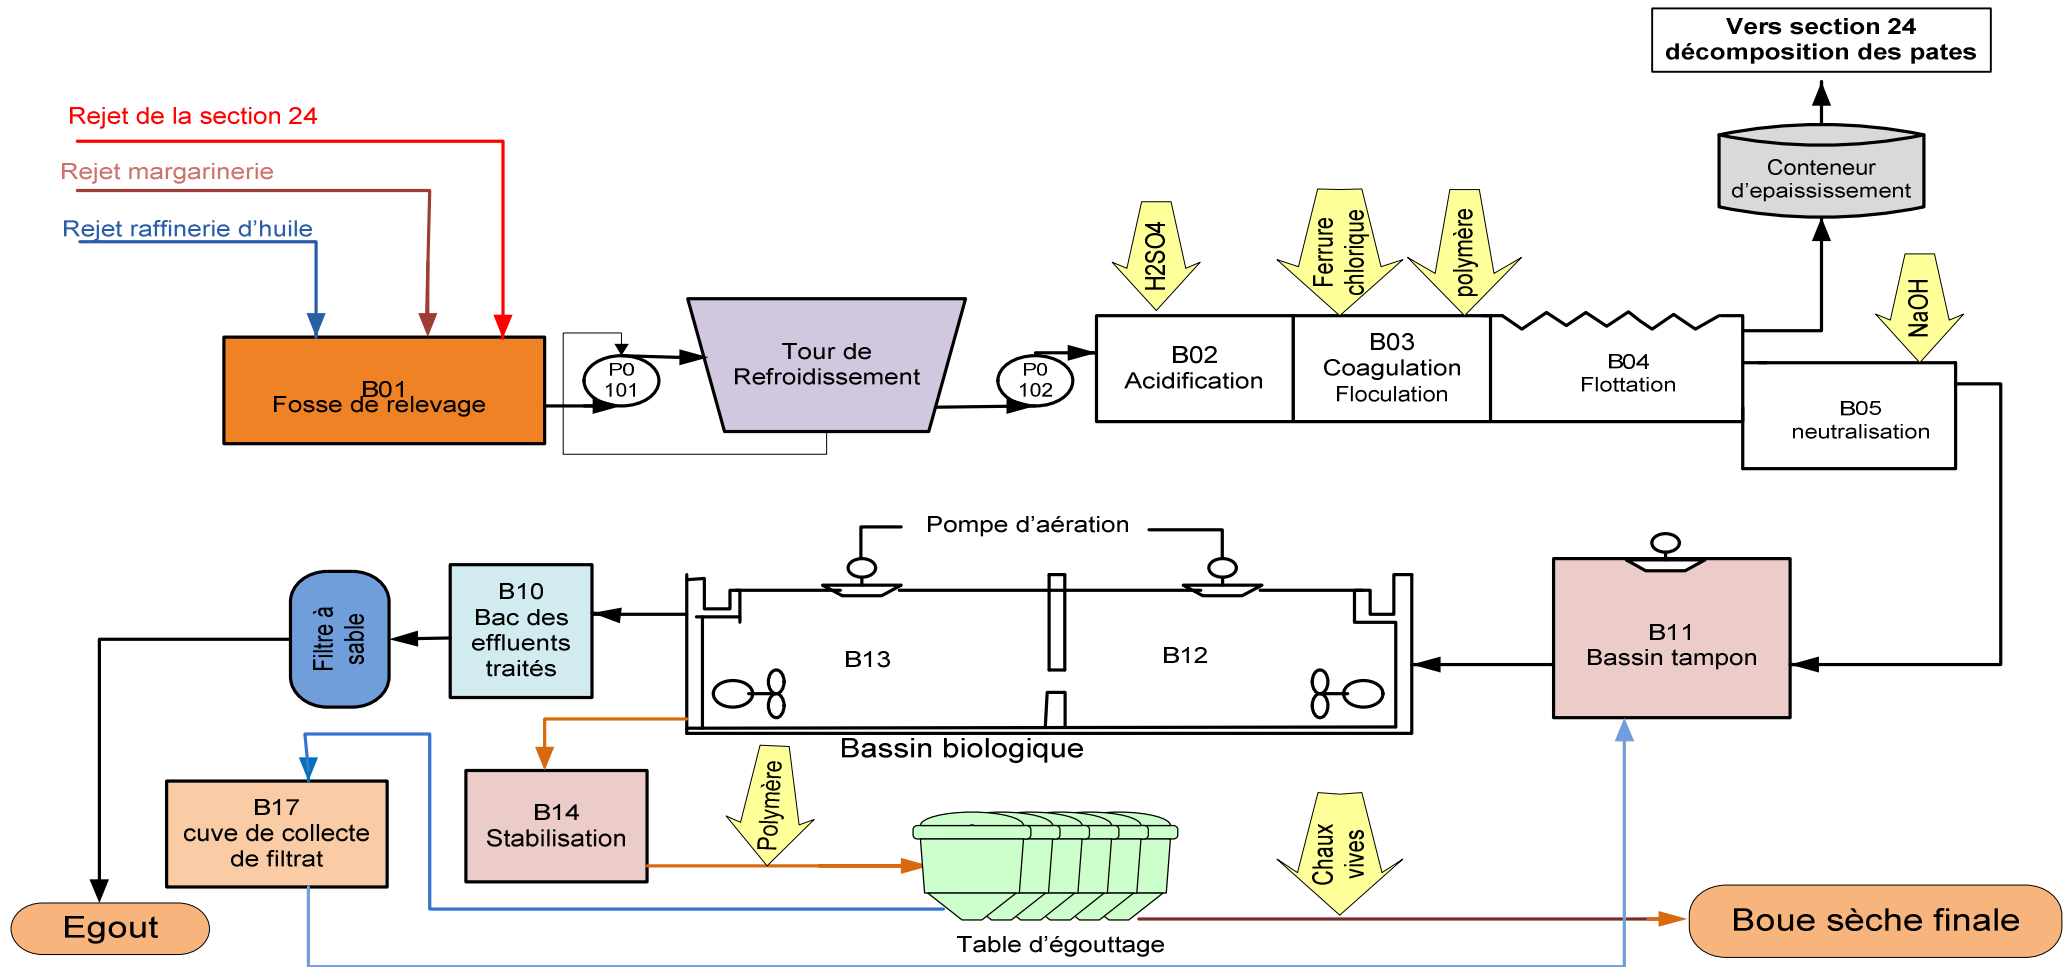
Vers section 24
décomposition des pates

Rejet de la section 24

Rejet margarinerie

Rejet raffinerie d'huile

Conteneur
d'epaississement

H2SO4

Ferrure chlorique

polymère

NaOH

B01
Fosse de relevage

P0
101

Tour de
Refroidissement

P0
102

B02
Acidification

B03
Coagulation
Floculation

B04
Flottation

B05
neutralisation

Pompe d'aération

B10
Bac des
effluents
traités

Filtre à sable

B13

B12

B11
Bassin tampon

Bassin biologique

B17
cuve de collecte
de filtrat

B14
Stabilisation

Polymère

Chaux vives

Egout

Table d'égouttage

Boue sèche finale